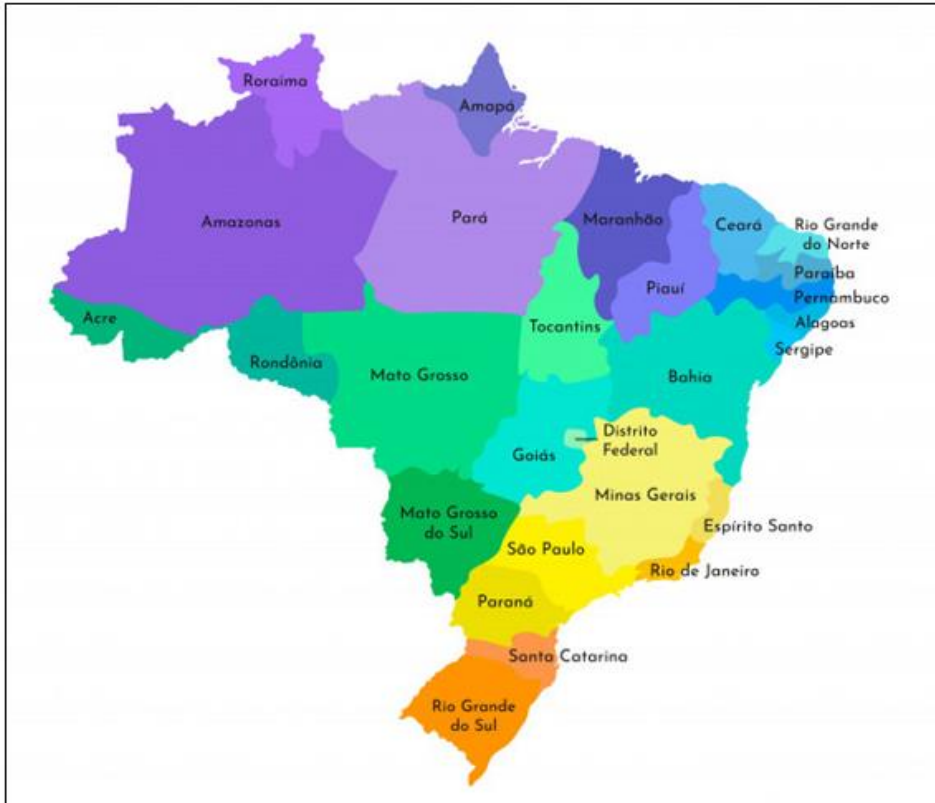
Roraima
Amapá
Amazonas
Pará
Maranhão
Ceará
Rio Grande do Norte
Paraíba
Pernambuco
Alagoas
Sergipe
Piauí
Acre
Tocantins
Rondônia
Mato Grosso
Bahia
Distrito Federal
Goiás
Minas Gerais
Mato Grosso do Sul
Espírito Santo
São Paulo
Rio de Janeiro
Paraná
Santa Catarina
Rio Grande do Sul